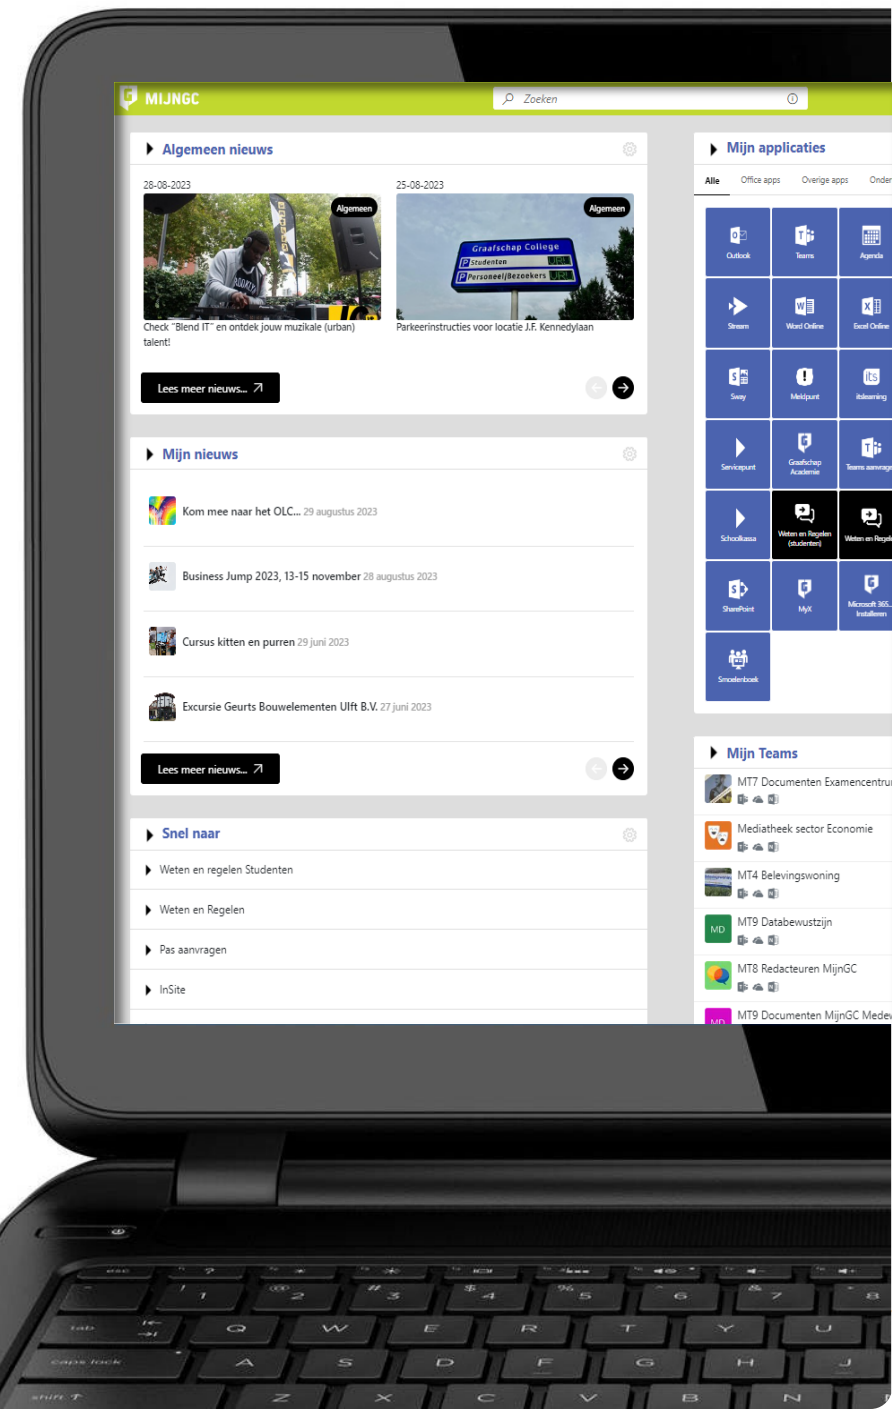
MIJNGC

Zoeken

Algemeen nieuws

28-08-2023
Algemeen
Check "Blend IT" en ontdek jouw muzikale (urban) talent!

25-08-2023
Algemeen
Graafschap College
Studenten
Personeel/Bezoekers
Parkeerinstructies voor locatie J.F. Kennedylaan

Lees meer nieuws...

Mijn nieuws

Kom mee naar het OLC... 29 augustus 2023

Business Jump 2023, 13-15 november 28 augustus 2023

Cursus kitten en purren 29 juni 2023

Excursie Geurts Bouwelementen Ulft B.V. 27 juni 2023

Lees meer nieuws...

Snel naar

Weten en regelen Studenten

Weten en Regelen

Pas aanvragen

InSite

Mijn applicaties

Alle | Office apps | Overige apps | Onder

Outlook | Teams | Agenda
Stream | Word Online | Excel Online
Sway | Meldpunt | itslearning
Servicepunt | Graafschap Academie | Teams aanvrage
Schoolkassa | Weten en Regelen (studenten) | Weten en Regel
SharePoint | MyX | Microsoft 365... Installeren
Smoelenboek

Mijn Teams

MT7 Documenten Examencentru
Mediatheek sector Economie
MT4 Belevingswoning
MT9 Databewustzijn
MT8 Redacteuren MijnGC
MT9 Documenten MijnGC Medev